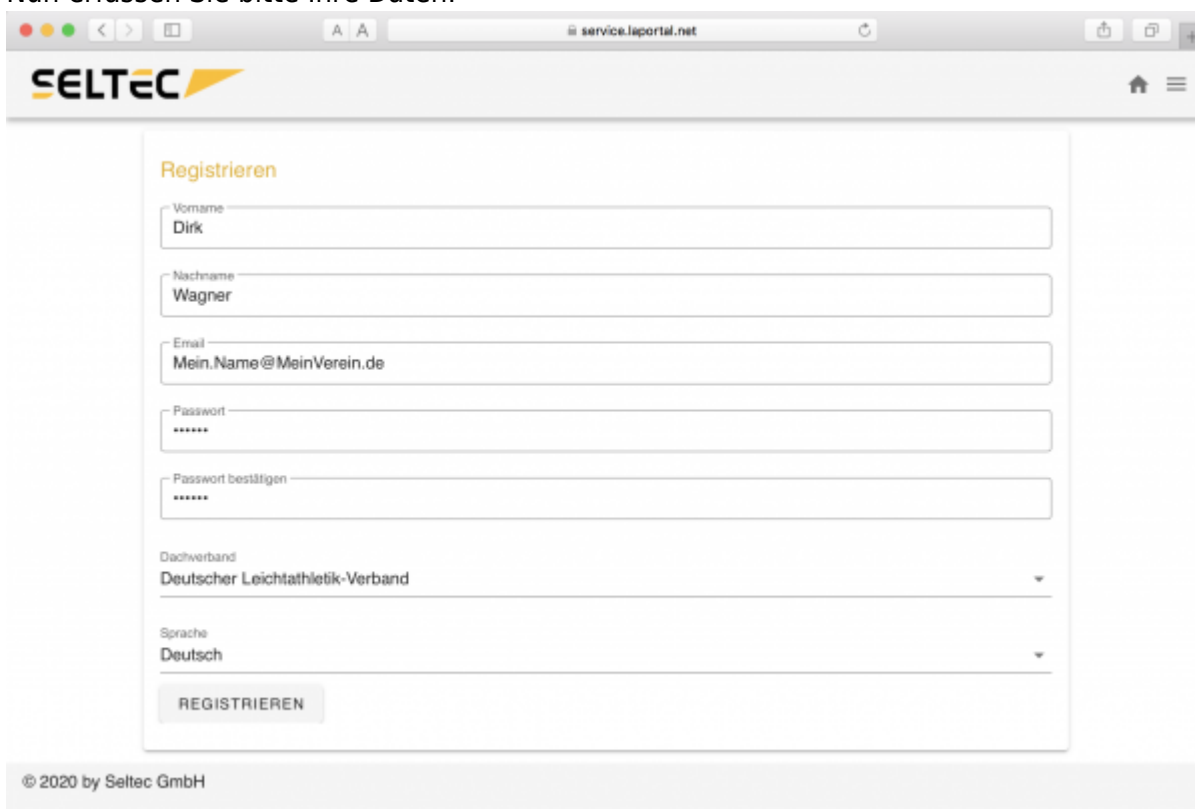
Nun erfassen Sie bitte Ihre Daten:

A A
service.laportal.net

SELTEC

Registrieren

Vorname
Dirk

Nachname
Wagner

Email
Mein.Name@MeinVerein.de

Passwort
••••••

Passwort bestätigen
••••••

Dachverband
Deutscher Leichtathletik-Verband

Sprache
Deutsch

REGISTRIEREN

© 2020 by Seltec GmbH